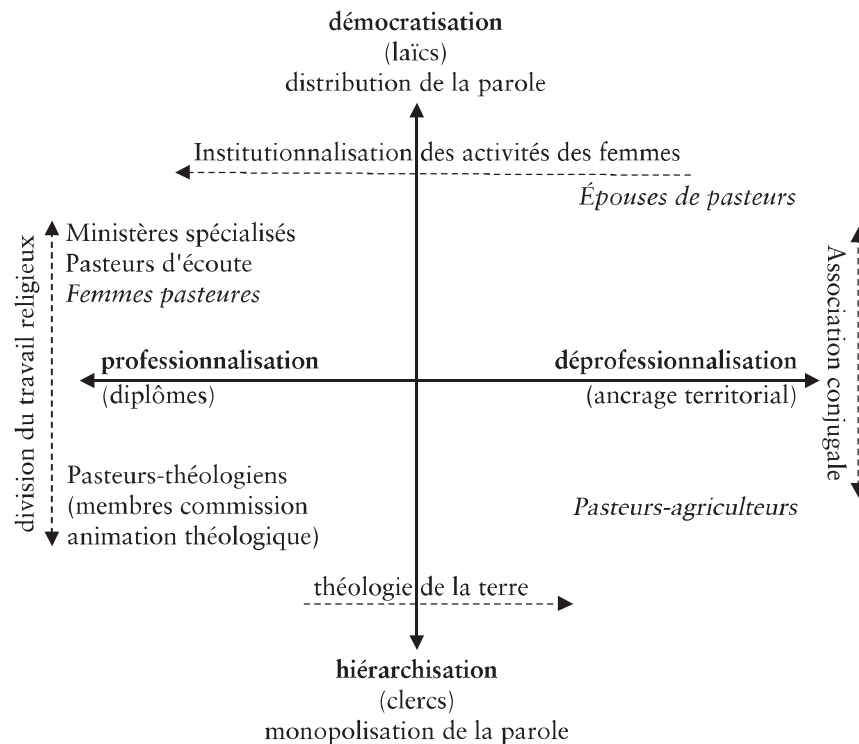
démocratisation
(laïcs)
distribution de la parole

Institutionnalisation des activités des femmes

Épouses de pasteurs

division du travail religieux

Ministères spécialisés
Pasteurs d'écoute
Femmes pasteures

Association conjugale

professionnalisation
(diplômes)

déprofessionnalisation
(ancrage territorial)

Pasteurs-théologiens
(membres commission animation théologique)

Pasteurs-agriculteurs

théologie de la terre

hiérarchisation
(clercs)
monopolisation de la parole